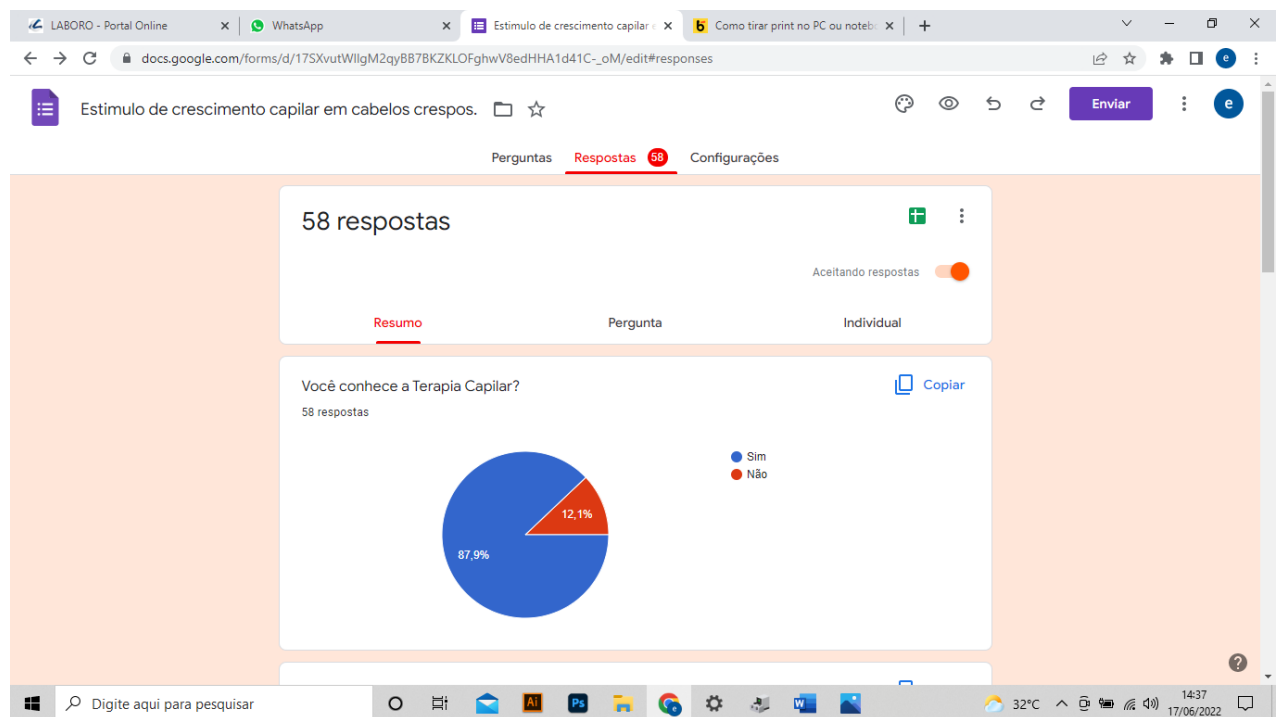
LABORO - Portal Online ×
WhatsApp ×
Estimulo de crescimento capilar ×
Como tirar print no PC ou notebo ×
+

docs.google.com/forms/d/17SXvutWIlgM2qyBB7BKZKLOFghwV8edHHA1d41C-_oM/edit#responses

Estimulo de crescimento capilar em cabelos crespos.

Enviar

e

Perguntas
Respostas 58
Configurações

58 respostas

Aceitando respostas

Resumo
Pergunta
Individual

Você conhece a Terapia Capilar?
Copiar
58 respostas

Sim
Não

12,1%
87,9%

Digite aqui para pesquisar
32°C
14:37
17/06/2022